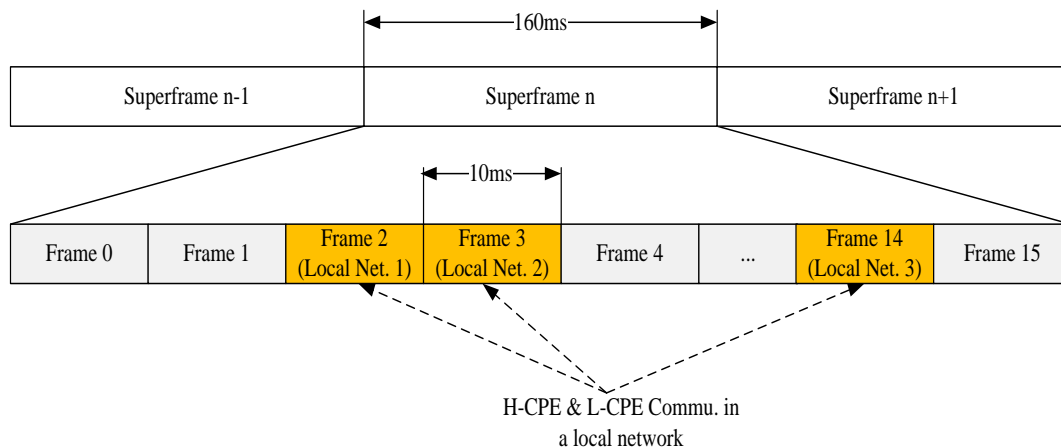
160ms

Superframe n-1

Superframe n

Superframe n+1

10ms

Frame 0

Frame 1

Frame 2 (Local Net. 1)

Frame 3 (Local Net. 2)

Frame 4

...

Frame 14 (Local Net. 3)

Frame 15

H-CPE & L-CPE Commu. in a local network